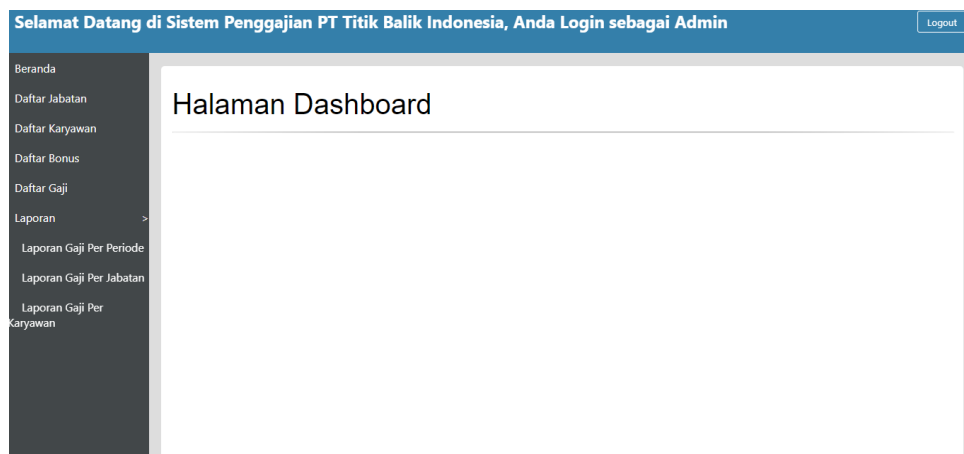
Selamat Datang di Sistem Penggajian PT Titik Balik Indonesia, Anda Login sebagai Admin

Logout

Beranda
Daftar Jabatan
Daftar Karyawan
Daftar Bonus
Daftar Gaji
Laporan >
Laporan Gaji Per Periode
Laporan Gaji Per Jabatan
Laporan Gaji Per Karyawan

Halaman Dashboard